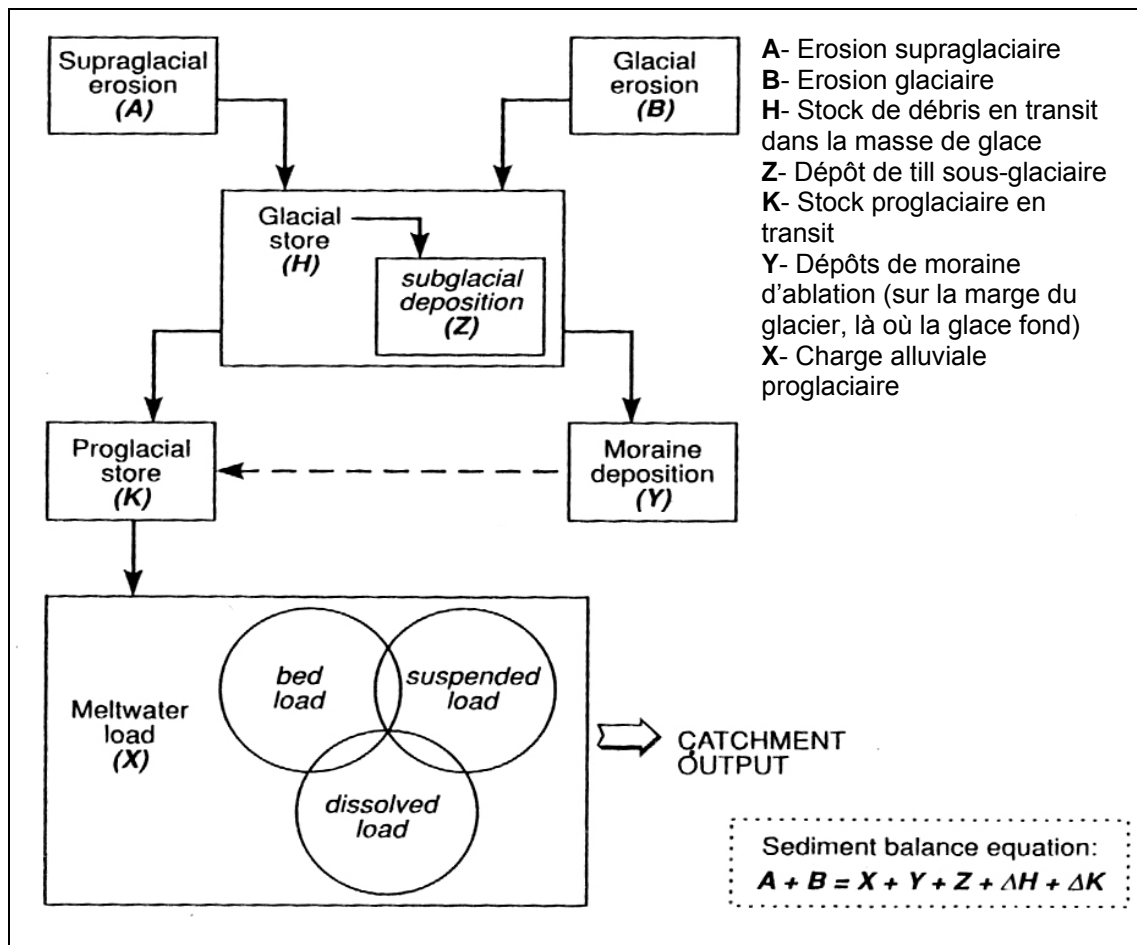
Supraglacial erosion
(A)

Glacial erosion
(B)

A- Erosion supraglaciaire
B- Erosion glaciaire
H- Stock de débris en transit dans la masse de glace
Z- Dépôt de till sous-glaciaire
K- Stock proglaciaire en transit
Y- Dépôts de moraine d'ablation (sur la marge du glacier, là où la glace fond)
X- Charge alluviale proglaciaire

Glacial store
(H)

subglacial deposition
(Z)

Proglacial store
(K)

Moraine deposition
(Y)

Meltwater load
(X)

bed load

suspended load

dissolved load

CATCHMENT OUTPUT

Sediment balance equation:
$A + B = X + Y + Z + \Delta H + \Delta K$